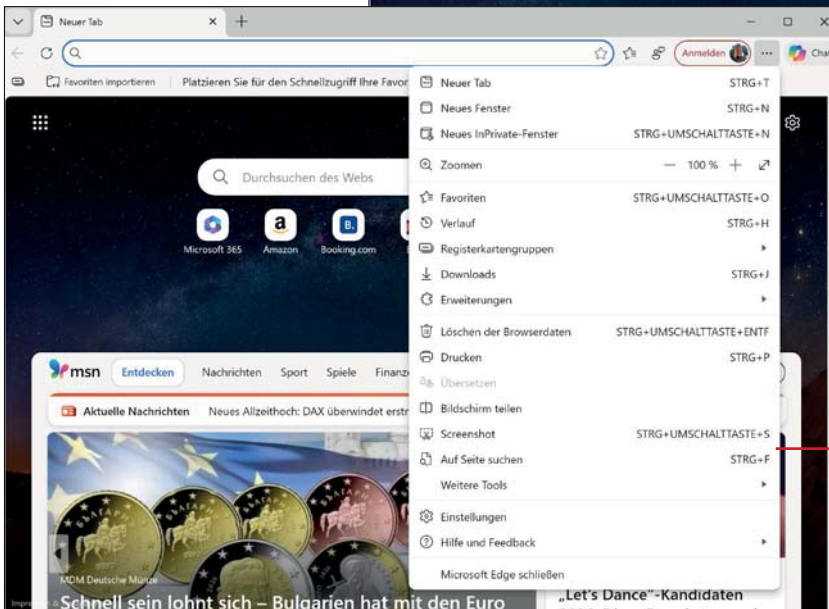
Neuer Tab

Anmelden

Cha

Favoriten importieren

Platzieren Sie für den Schnellzugriff Ihre Favor

Durchsuchen des Webs

Microsoft 365

Amazon

Booking.com

msn

Entdecken

Nachrichten

Sport

Spiele

Finanz

Aktuelle Nachrichten

Neues Allzeithoch: DAX überwindet erst

MDM Deutsche Münze

Schnell sein lohnt sich – Bulgarien hat mit den Euro

„Let's Dance"-Kandidaten

Neuer Tab STRG+T

Neues Fenster STRG+N

Neues InPrivate-Fenster STRG+UMSCHALTTASTE+N

Zoomen — 100 % + 

Favoriten STRG+UMSCHALTTASTE+O

Verlauf STRG+H

Registerkartengruppen

Downloads STRG+J

Erweiterungen

Löschen der Browserdaten STRG+UMSCHALTTASTE+ENTF

Drucken STRG+P

Übersetzen

Bildschirm teilen

Screenshot STRG+UMSCHALTTASTE+S

Auf Seite suchen STRG+F

Weitere Tools

Einstellungen

Hilfe und Feedback

Microsoft Edge schließen